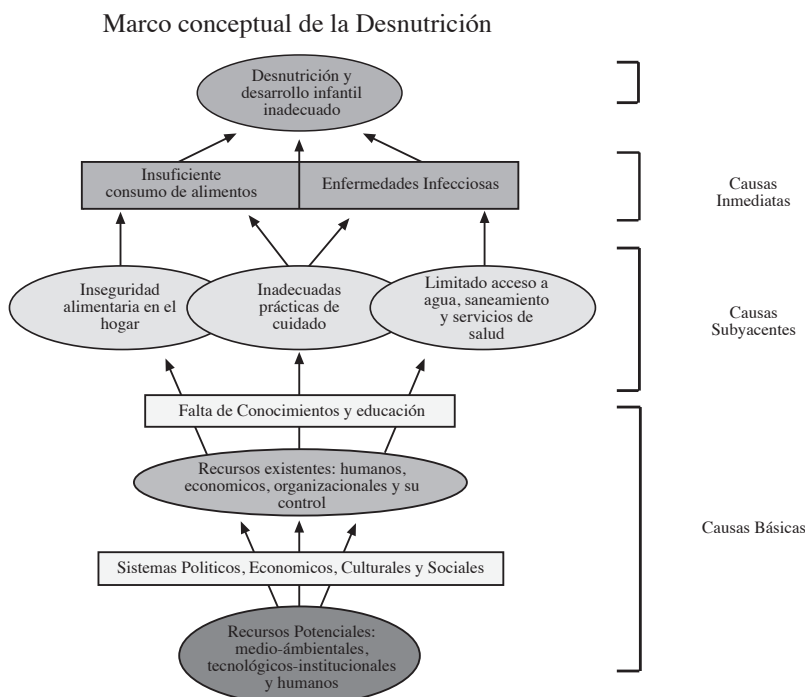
Marco conceptual de la Desnutrición

Desnutrición y desarrollo infantil inadecuado

Insuficiente consumo de alimentos

Enfermedades Infecciosas

Causas Inmediatas

Inseguridad alimentaria en el hogar

Inadecuadas prácticas de cuidado

Limitado acceso a agua, saneamiento y servicios de salud

Causas Subyacentes

Falta de Conocimientos y educación

Recursos existentes: humanos, economicos, organizacionales y su control

Causas Básicas

Sistemas Politicos, Economicos, Culturales y Sociales

Recursos Potenciales: medio-ámbientales, tecnológicos-institucionales y humanos